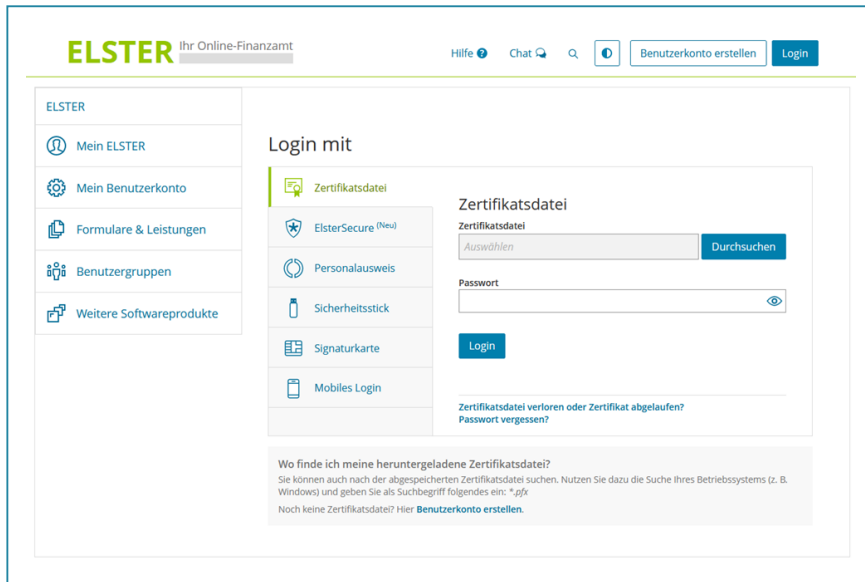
ELSTER Ihr Online-Finanzamt

Hilfe Chat Benutzerkonto erstellen Login

ELSTER

Mein ELSTER

Mein Benutzerkonto

Formulare & Leistungen

Benutzergruppen

Weitere Softwareprodukte

Login mit

Zertifikatsdatei

ElsterSecure (Neu)

Personalausweis

Sicherheitsstick

Signaturkarte

Mobiles Login

Zertifikatsdatei

Zertifikatsdatei

Auswählen

Durchsuchen

Passwort

Login

Zertifikatsdatei verloren oder Zertifikat abgelaufen?
Passwort vergessen?

Wo finde ich meine heruntergeladene Zertifikatsdatei?
Sie können auch nach der abgespeicherten Zertifikatsdatei suchen. Nutzen Sie dazu die Suche Ihres Betriebssystems (z. B. Windows) und geben Sie als Suchbegriff folgendes ein: *.pfx

Noch keine Zertifikatsdatei? Hier Benutzerkonto erstellen.